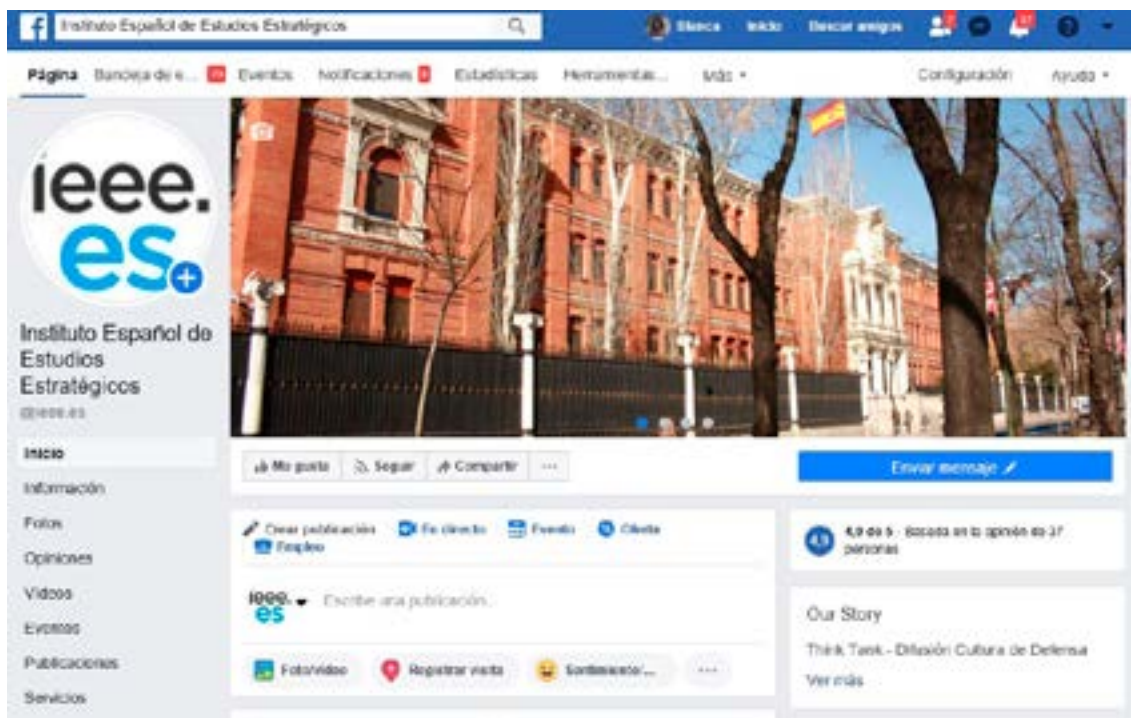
Instituto Español de Estudios Estratégicos

Blanca Inicio Buscar amigos

Página Bandeja de e... Eventos Notificaciones Estadísticas Herramientas... Más ▾ Configuración Ayuda ▾

ieee. es

Instituto Español de Estudios Estratégicos
@ieee.es

Inicio
Información
Fotos
Opiniones
Videos
Eventos
Publicaciones
Servicios

Me gusta Seguir Compartir ···

Enviar mensaje

Crear publicación En directo Evento Oferta Empleo

Escribe una publicación...

Foto/vídeo Registrar visita Sentimiento/... ···

4,9 de 5 · Basada en la opinión de 37 personas

Our Story

Think Tank - Difusión Cultura de Defensa

Ver más